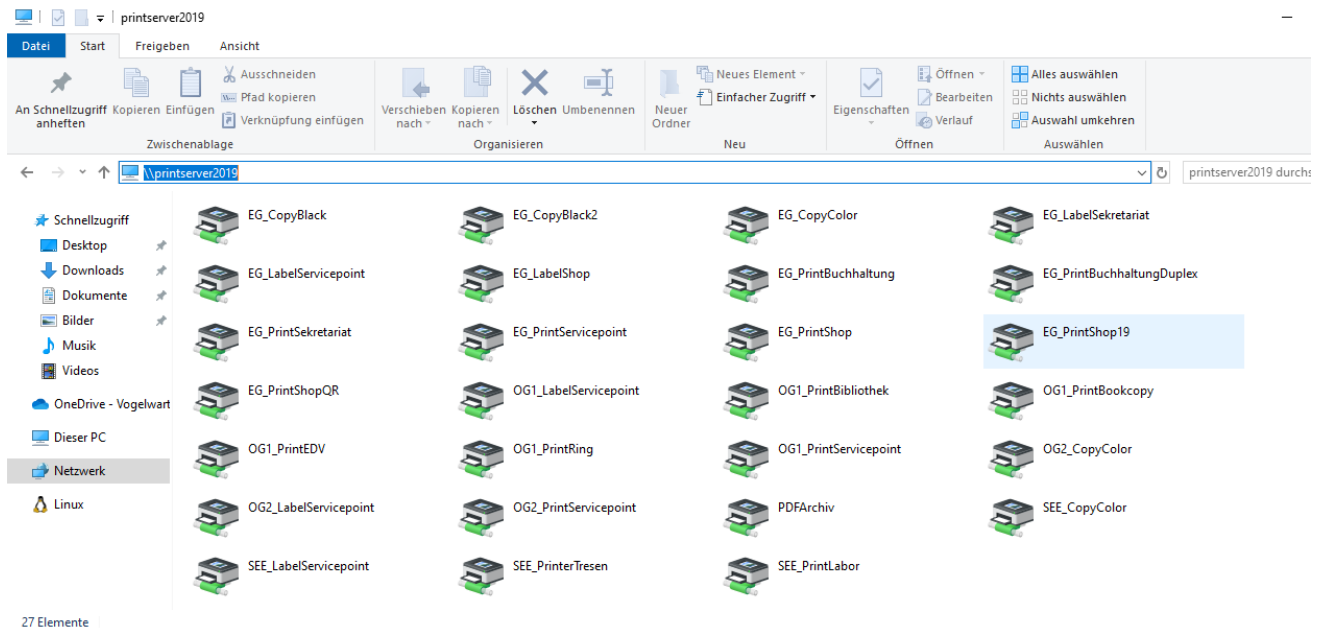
printserver2019

Datei Start Freigeben Ansicht

An Schnellzugriff anheften Kopieren Einfügen Ausschneiden Pfad kopieren Verknüpfung einfügen
Zwischenablage

Verschieben nach Kopieren nach Löschen Umbenennen
Organisieren

Neuer Ordner Neues Element Einfacher Zugriff
Neu

Eigenschaften Öffnen Bearbeiten Verlauf
Öffnen

Alles auswählen Nichts auswählen Auswahl umkehren
Auswählen

\\printserver2019

printserver2019 durchs

Schnellzugriff
Desktop
Downloads
Dokumente
Bilder
Musik
Videos
OneDrive - Vogelwart
Dieser PC
Netzwerk
Linux

EG_CopyBlack
EG_CopyBlack2
EG_CopyColor
EG_LabelSekretariat
EG_LabelServicepoint
EG_LabelShop
EG_PrintBuchhaltung
EG_PrintBuchhaltungDuplex
EG_PrintSekretariat
EG_PrintServicepoint
EG_PrintShop
EG_PrintShop19
EG_PrintShopQR
OG1_LabelServicepoint
OG1_PrintBibliothek
OG1_PrintBookcopy
OG1_PrintEDV
OG1_PrintRing
OG1_PrintServicepoint
OG2_CopyColor
OG2_LabelServicepoint
OG2_PrintServicepoint
PDFArchiv
SEE_CopyColor
SEE_LabelServicepoint
SEE_PrinterTresen
SEE_PrintLabor

27 Elemente